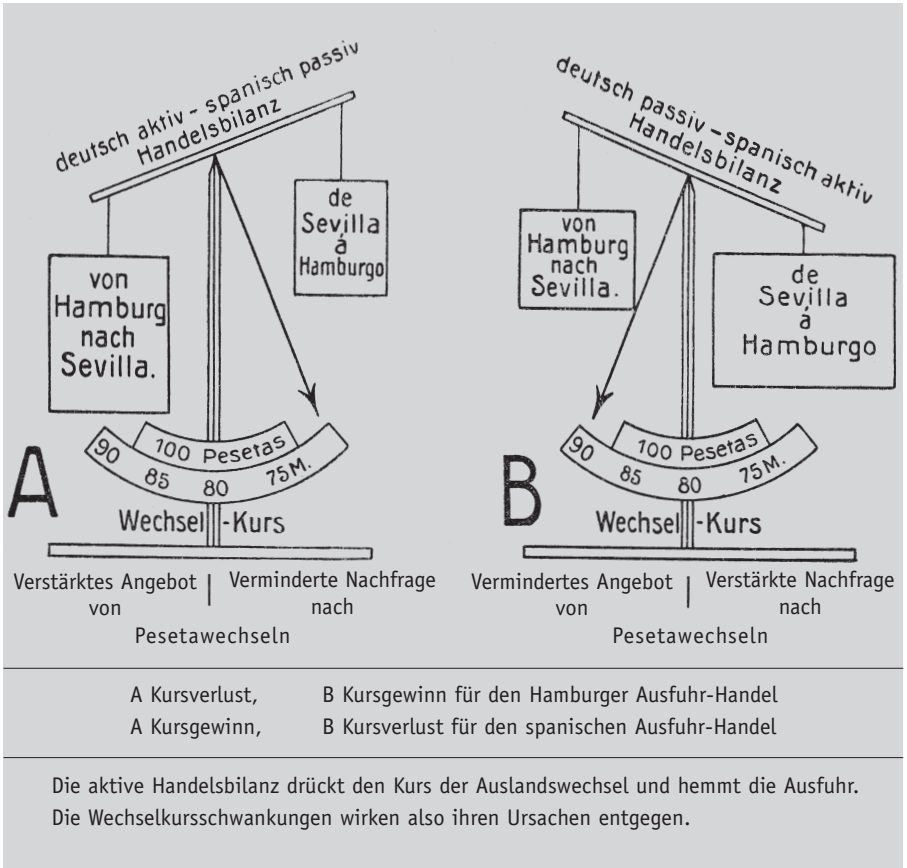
deutsch aktiv – spanisch passiv
Handelsbilanz

de Sevilla á Hamburgo

von Hamburg nach Sevilla.

100 Pesetas
90 85 80 75M.

A

Wechsel -Kurs

Verstärktes Angebot von | Verminderte Nachfrage nach
Pesetawechseln

deutsch passiv – spanisch aktiv
Handelsbilanz

von Hamburg nach Sevilla.

de Sevilla á Hamburgo

100 Pesetas
90 85 80 75M.

B

Wechsel -Kurs

Vermindertes Angebot von | Verstärkte Nachfrage nach
Pesetawechseln

A Kursverlust, B Kursgewinn für den Hamburger Ausfuhr-Handel
A Kursgewinn, B Kursverlust für den spanischen Ausfuhr-Handel

Die aktive Handelsbilanz drückt den Kurs der Auslandswechsel und hemmt die Ausfuhr. Die Wechselkursschwankungen wirken also ihren Ursachen entgegen.